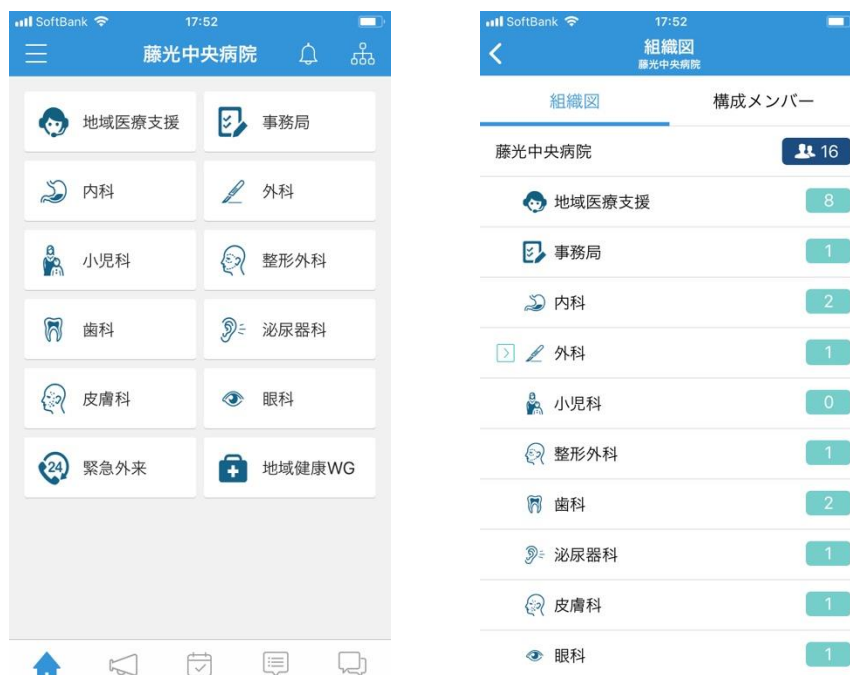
SoftBank 17:52
藤光中央病院

地域医療支援
事務局
内科
外科
小児科
整形外科
歯科
泌尿器科
皮膚科
眼科
24 緊急外来
地域健康WG

SoftBank 17:52
組織図
藤光中央病院

組織図
構成メンバー

藤光中央病院 16
地域医療支援 8
事務局 1
内科 2
外科 1
小児科 0
整形外科 1
歯科 2
泌尿器科 1
皮膚科 1
眼科 1